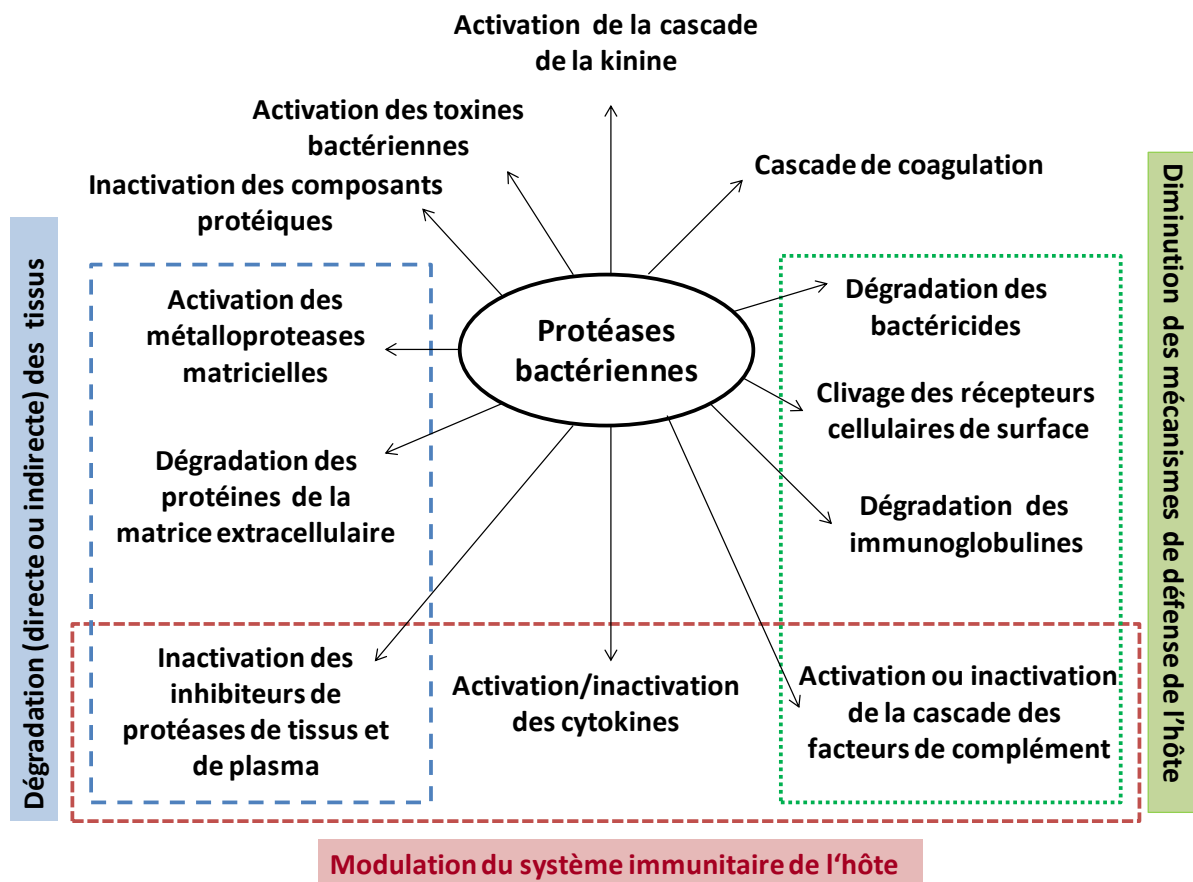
Activation de la cascade de la kinine

Activation des toxines bactériennes

Cascade de coagulation

Inactivation des composants protéiques

Dégradation (directe ou indirecte) des tissus

Diminution des mécanismes de défense de l'hôte

Activation des métalloproteases matricielles

Protéases bactériennes

Dégradation des bactéricides

Clivage des récepteurs cellulaires de surface

Dégradation des protéines de la matrice extracellulaire

Dégradation des immunoglobulines

Inactivation des inhibiteurs de protéases de tissus et de plasma

Activation/inactivation des cytokines

Activation ou inactivation de la cascade des facteurs de complément

Modulation du système immunitaire de l'hôte